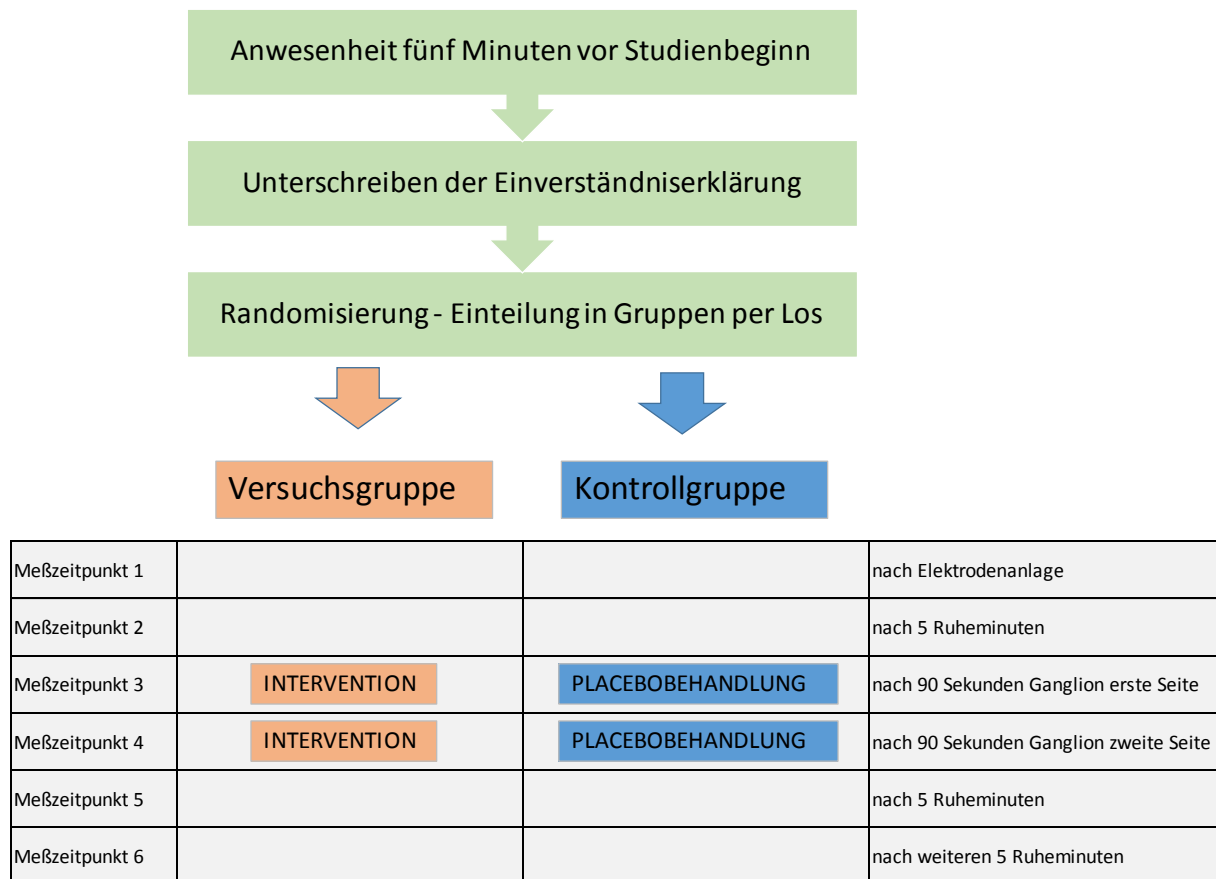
Anwesenheit fünf Minuten vor Studienbeginn

Unterschreiben der Einverständniserklärung

Randomisierung - Einteilung in Gruppen per Los

Versuchsgruppe

Kontrollgruppe

| | | | |
|---|---|---|---|
| Meßzeitpunkt 1 | | | nach Elektrodenanlage |
| Meßzeitpunkt 2 | | | nach 5 Ruheminuten |
| Meßzeitpunkt 3 | INTERVENTION | PLACEBOBEHANDLUNG | nach 90 Sekunden Ganglion erste Seite |
| Meßzeitpunkt 4 | INTERVENTION | PLACEBOBEHANDLUNG | nach 90 Sekunden Ganglion zweite Seite |
| Meßzeitpunkt 5 | | | nach 5 Ruheminuten |
| Meßzeitpunkt 6 | | | nach weiteren 5 Ruheminuten |